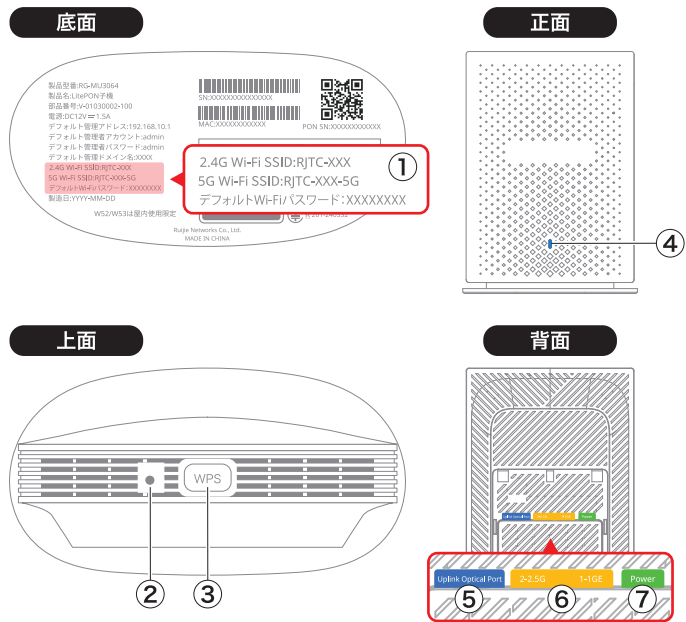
底面

製品型番:RG-MU3064
製品名:LitePON子機
部品番号:V-01030002-100
電源:DC12V ═ 1.5A
デフォルト管理アドレス:192.168.10.1
デフォルト管理者アカウント:admin
デフォルト管理者パスワード:admin
デフォルト管理ドメイン名:XXXX
2.4G Wi-Fi SSID:RJTC-XXX
5G Wi-Fi SSID:RJTC-XXX-5G
デフォルトWi-Fiパスワード:XXXXXXXX
製造日:YYYY-MM-DD
W52/W53は屋内使用限定

SN:XXXXXXXXXXXXXXXX
MAC:XXXXXXXXXXXX
PON SN:XXXXXXXXXXXX
Ruijie Networks Co., Ltd.
MADE IN CHINA

2.4G Wi-Fi SSID:RJTC-XXX
5G Wi-Fi SSID:RJTC-XXX-5G
デフォルトWi-Fiパスワード:XXXXXXXX
①

正面

④

上面

WPS
②
③

背面

Uplink Optical Port
2-2.5G
1-1GE
Power
⑤
⑥
⑦